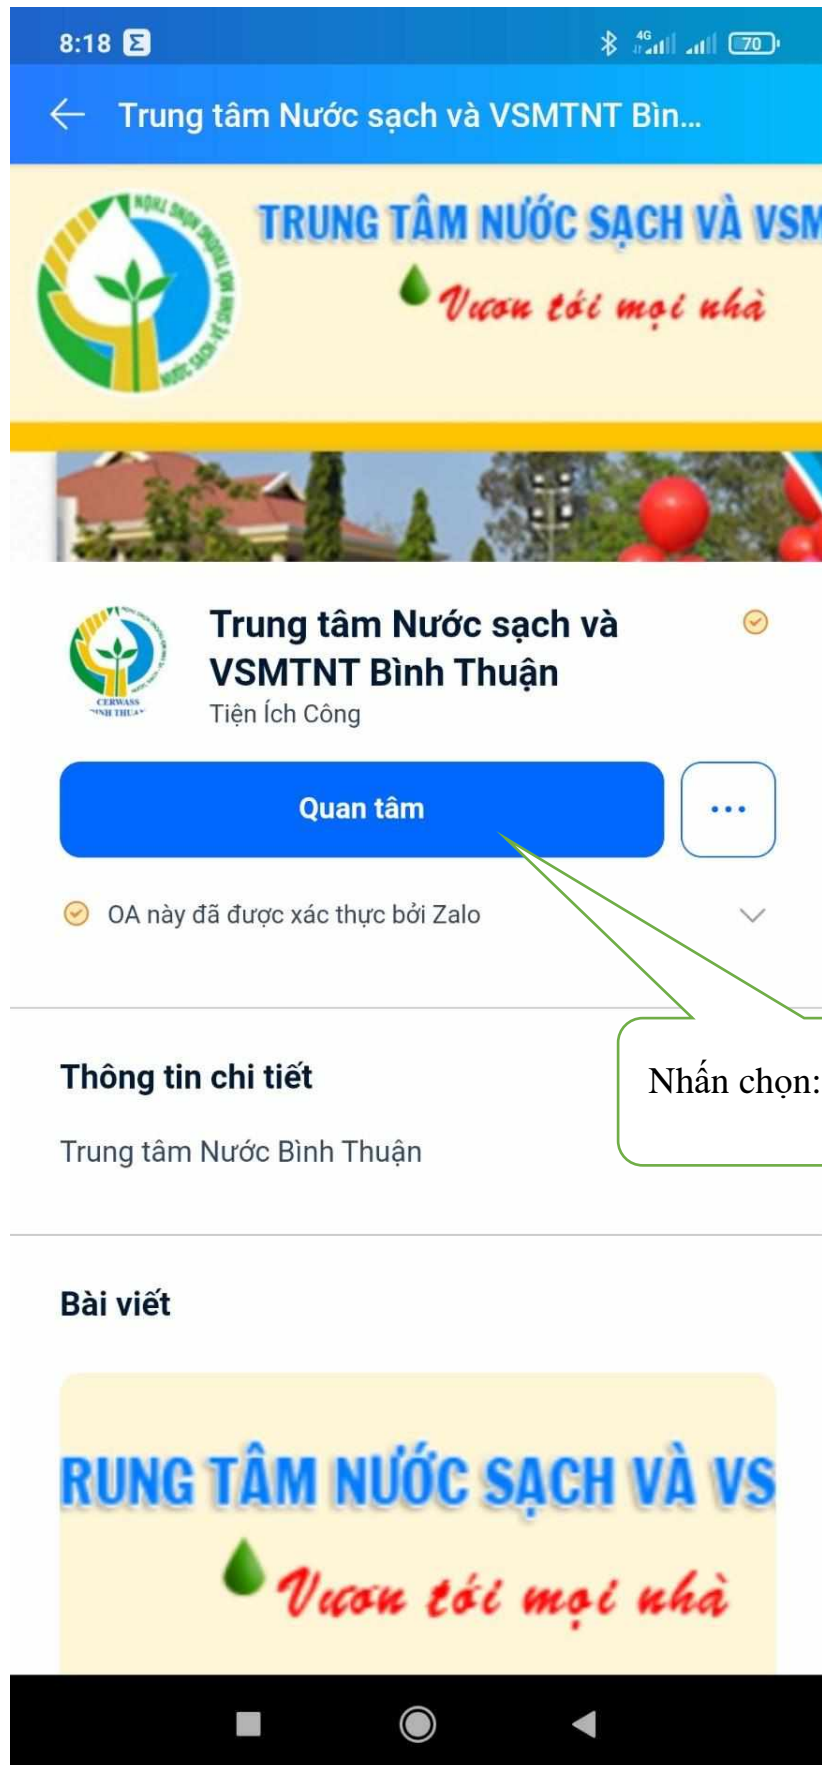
8:18

70

Trung tâm Nước sạch và VSMTNT Bìn...

TRUNG TÂM NƯỚC SẠCH VÀ VSM

Vươn tới mọi nhà

CERWASS

Trung tâm Nước sạch và VSMTNT Bình Thuận

Tiện Ích Công

Quan tâm

...

OA này đã được xác thực bởi Zalo

Nhấn chọn:

Thông tin chi tiết

Trung tâm Nước Bình Thuận

Bài viết

RUNG TÂM NƯỚC SẠCH VÀ VS

Vươn tới mọi nhà